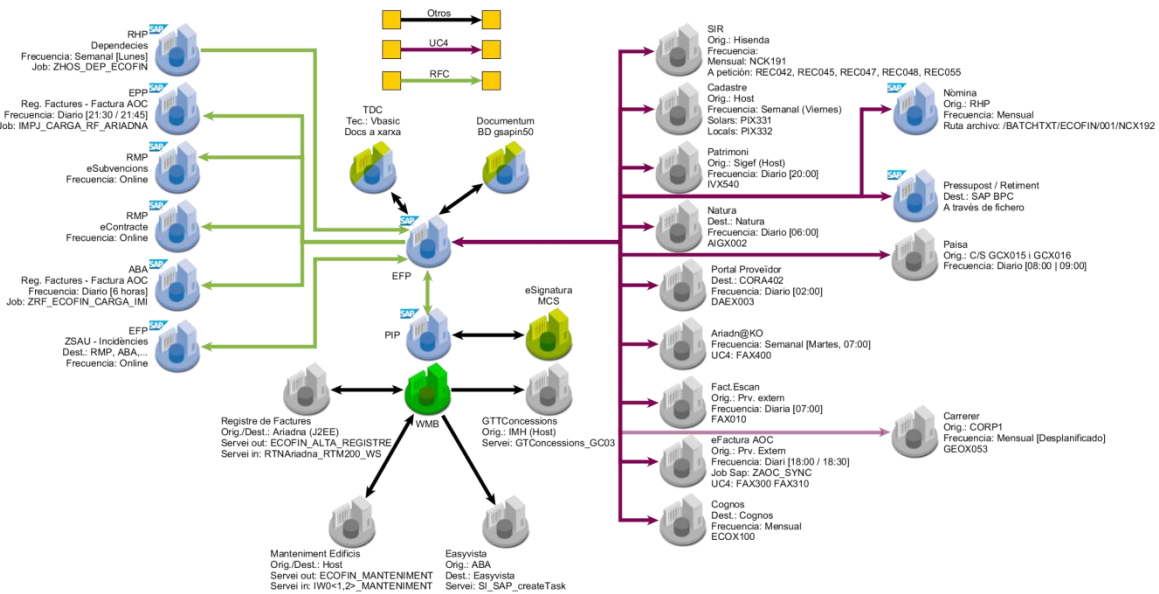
Otros
UC4
RFC

SAP
RHP
Dependecies
Frecuencia: Semanal [Lunes]
Job: ZHOS_DEP_ECOFIN

SAP
EPP
Reg. Factures - Factura AOC
Frecuencia: Diario [21:30 / 21:45]
Job: IMPJ_CARGA_RF_ARIADNA

SAP
RMP
eSubvencions
Frecuencia: Online

SAP
RMP
eContracte
Frecuencia: Online

SAP
ABA
Reg. Factures - Factura AOC
Frecuencia: Diario [6 horas]
Job: ZRF_ECOFIN_CARGA_IMI

SAP
EFP
ZSAU - Incidències
Dest.: RMP, ABA,...
Frecuencia: Online

TDC
Tec.: Vbasic
Docs a xarxa

Documentum
BD gsapin50

SAP
EFP

SAP
PIP

eSignatura
MCS

WMB

Registre de Factures
Orig./Dest.: Ariadna (J2EE)
Servei out: ECOFIN_ALTA_REGISTRE
Servei in: RTNAriadna_RTM200_WS

GTTConcessions
Orig.: IMH (Host)
Servei: GTConcessions_GC03

Manteniment Edificis
Orig./Dest.: Host
Servei out: ECOFIN_MANTENIMENT
Servei in: IW0<1,2>_MANTENIMENT

Easyvista
Orig.: ABA
Dest.: Easyvista
Servei: SI_SAP_createTask

SIR
Orig.: Hisenda
Frecuencia:
Mensual: NCK191
A petición: REC042, REC045, REC047, REC048, REC055

Cadastre
Orig.: Host
Frecuencia: Semanal (Viernes)
Solars: PIX331
Locals: PIX332

Patrimoni
Orig.: Sigef (Host)
Frecuencia: Diario [20:00]
IVX540

Natura
Dest.: Natura
Frecuencia: Diario [06:00]
AIGX002

Portal Proveïdor
Dest.: CORA402
Frecuencia: Diario [02:00]
DAEX003

Ariadn@KO
Frecuencia: Semanal [Martes, 07:00]
UC4: FAX400

Fact.Escan
Orig.: Prv. extern
Frecuencia: Diaria [07:00]
FAX010

eFactura AOC
Orig.: Prv. Extern
Frecuencia: Diari [18:00 / 18:30]
Job Sap: ZAOC_SYNC
UC4: FAX300 FAX310

Cognos
Dest.: Cognos
Frecuencia: Mensual
ECOX100

SAP
Nòmina
Orig.: RHP
Frecuencia: Mensual
Ruta archivo: /BATCHTXT/ECOFIN/001/NCX192

SAP
Pressupost / Retiment
Dest.: SAP BPC
A través de fichero

Paisa
Orig.: C/S GCX015 i GCX016
Frecuencia: Diario [08:00 | 09:00]

Carrerer
Orig.: CORP1
Frecuencia: Mensual [Desplanificado]
GEOX053